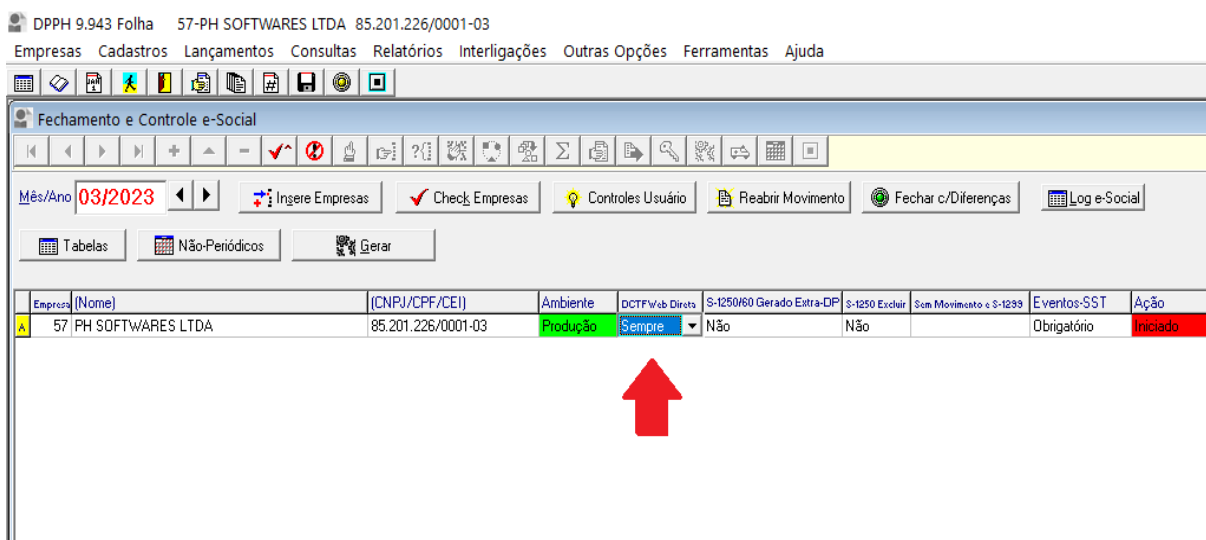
DPPH 9.943 Folha 57-PH SOFTWARES LTDA 85.201.226/0001-03

Empresas Cadastros Lançamentos Consultas Relatórios Interligações Outras Opções Ferramentas Ajuda

Fechamento e Controle e-Social

Mês/Ano 03/2023

Insere Empresas

Check Empresas

Controles Usuário

Reabrir Movimento

Fechar c/Diferenças

Log e-Social

Tabelas

Não-Periódicos

Gerar

| | Empresa | (Nome) | (CNPJ/CPF/CEI) | Ambiente | DCTFWeb Direta | S-1250/60 Gerado Extra-DP | S-1250 Excluir | Sem Movimento e S-1299 | Eventos-SST | Ação |
|---|---|---|---|---|---|---|---|---|---|---|
| A | 57 | PH SOFTWARES LTDA | 85.201.226/0001-03 | Produção | Sempre | Não | Não | | Obrigatório | Iniciado |